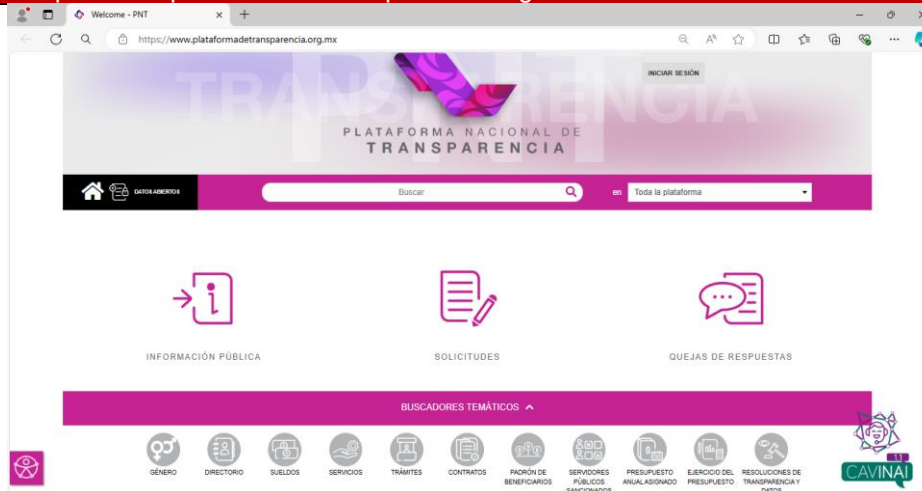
Welcome - PNT

https://www.plataformadetransparencia.org.mx

INICIAR SESIÓN

TRANSPARENCIA

PLATAFORMA NACIONAL DE TRANSPARENCIA

DATOS ABIERTOS

Buscar

en Toda la plataforma

INFORMACIÓN PÚBLICA

SOLICITUDES

QUEJAS DE RESPUESTAS

BUSCADORES TEMÁTICOS

GÉNERO

DIRECTORIO

SUELDOS

SERVICIOS

TRÁMITES

CONTRATOS

PADRÓN DE BENEFICIARIOS

SERVIDORES PÚBLICOS SANCIONADOS

PRESUPUESTO ANUAL ASIGNADO

EJERCICIO DEL PRESUPUESTO

RESOLUCIONES DE TRANSPARENCIA Y DATOS

CAVINAI